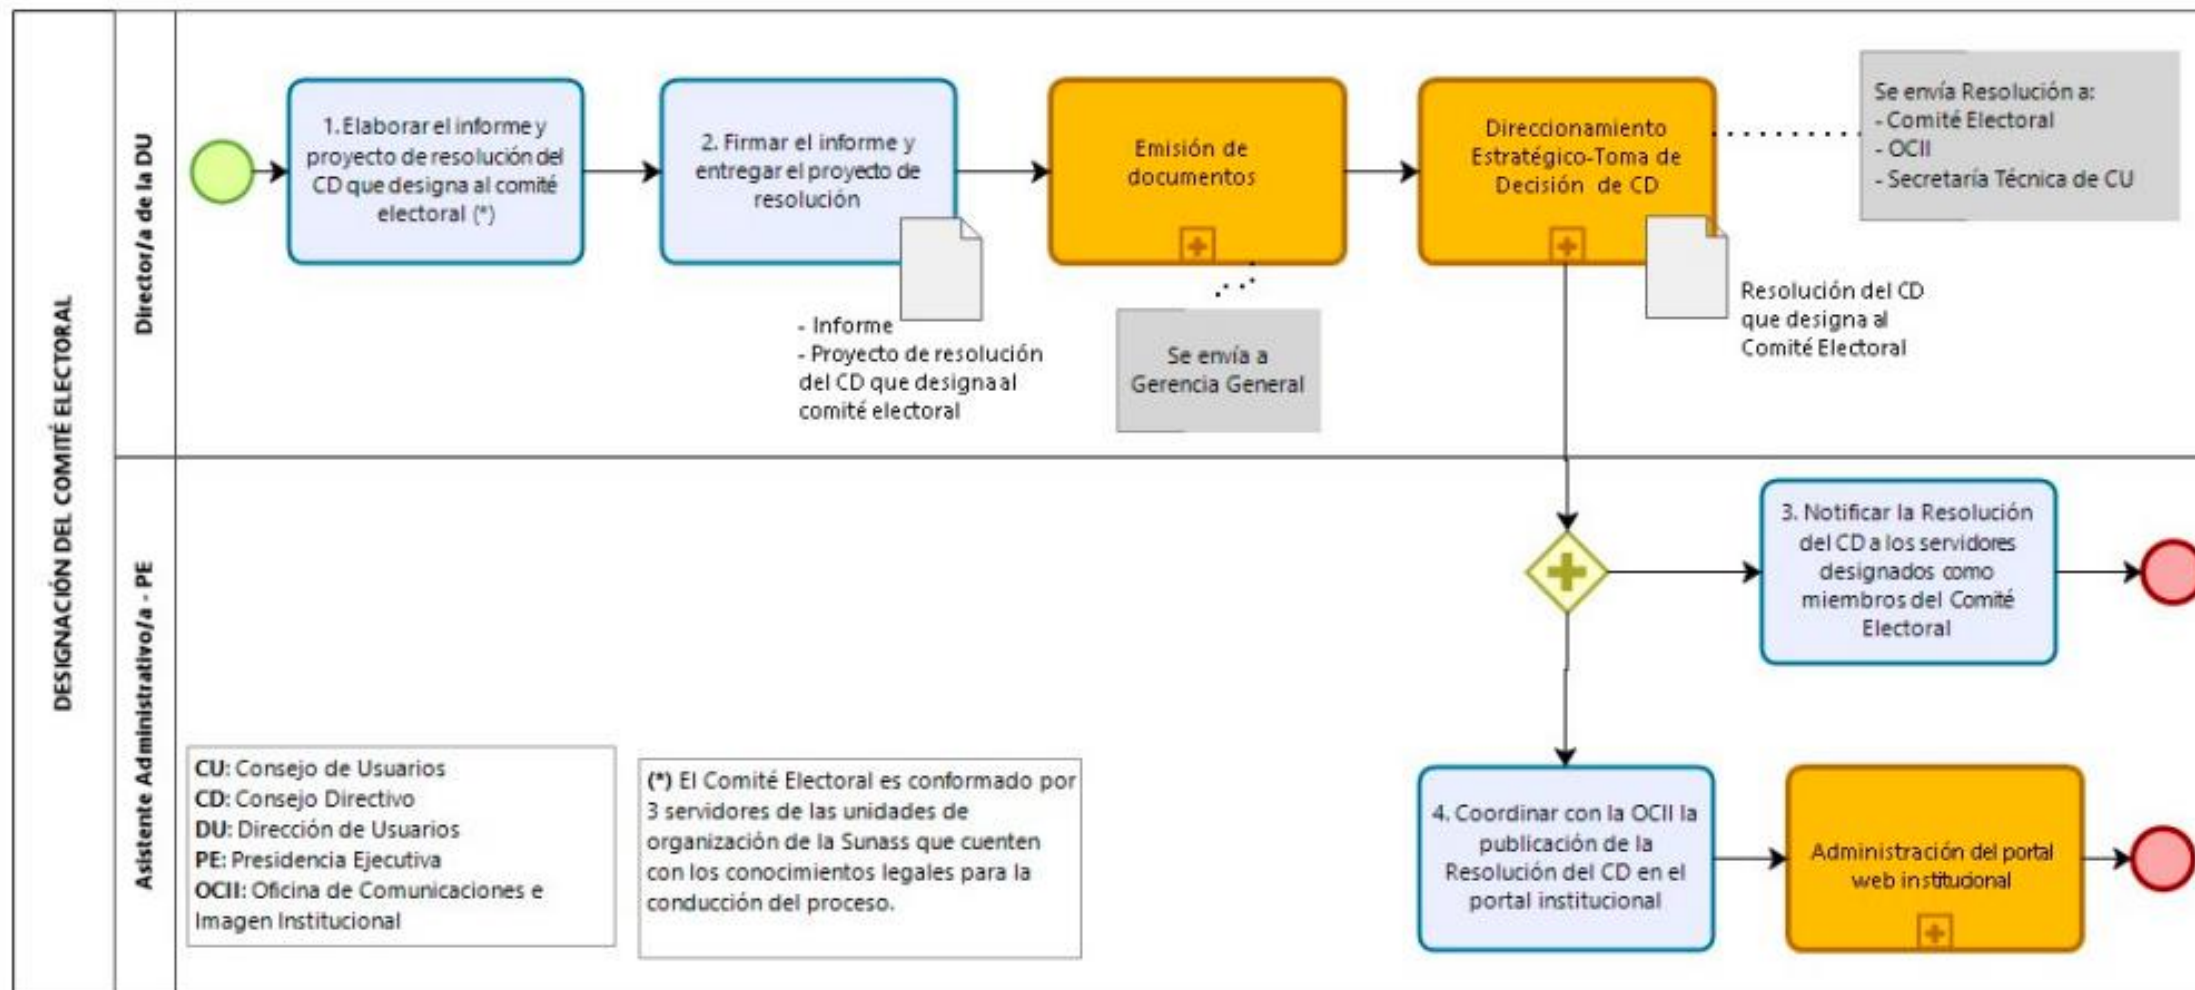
DESIGNACIÓN DEL COMITÉ ELECTORAL

Director/a de la DU

1. Elaborar el informe y proyecto de resolución del CD que designa al comité electoral (*)

2. Firmar el informe y entregar el proyecto de resolución

- Informe
- Proyecto de resolución del CD que designa al comité electoral

Emisión de documentos

Se envía a Gerencia General

Direccionamiento Estratégico-Toma de Decisión de CD

Resolución del CD que designa al Comité Electoral

Se envía Resolución a:
- Comité Electoral
- OCII
- Secretaría Técnica de CU

Asistente Administrativo/a - PE

3. Notificar la Resolución del CD a los servidores designados como miembros del Comité Electoral

4. Coordinar con la OCII la publicación de la Resolución del CD en el portal institucional

Administración del portal web institucional

CU: Consejo de Usuarios
CD: Consejo Directivo
DU: Dirección de Usuarios
PE: Presidencia Ejecutiva
OCII: Oficina de Comunicaciones e Imagen Institucional

(*) El Comité Electoral es conformado por 3 servidores de las unidades de organización de la Sunass que cuenten con los conocimientos legales para la conducción del proceso.